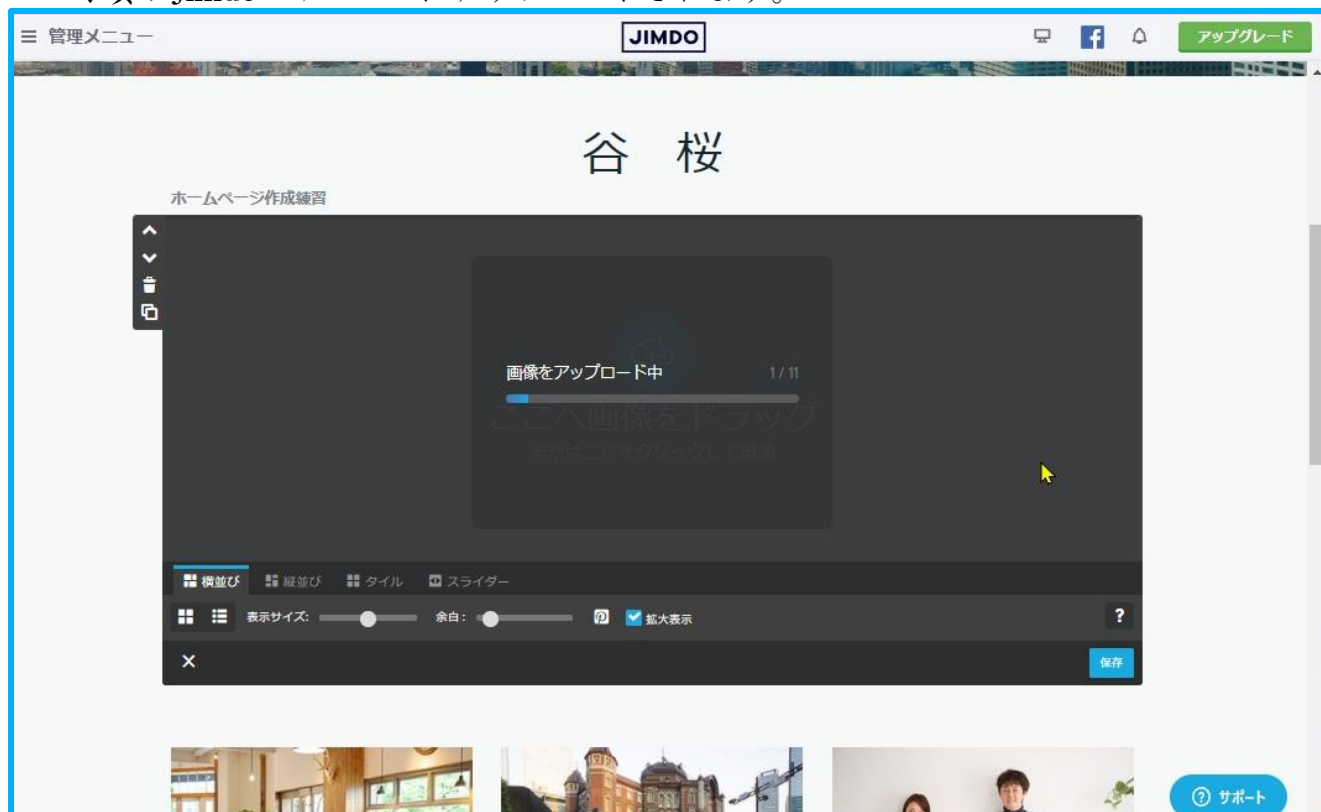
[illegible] Jimdo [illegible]

≡ 管理メニュー

JIMDO

アップグレード

谷 桜

ホームページ作成練習

画像をアップロード中 1 / 11

ここへ画像をドラッグ

またはここをクリックして追加

横並び 縦並び タイル スライダー

表示サイズ: 余白: 拡大表示

?

×

保存

サポート